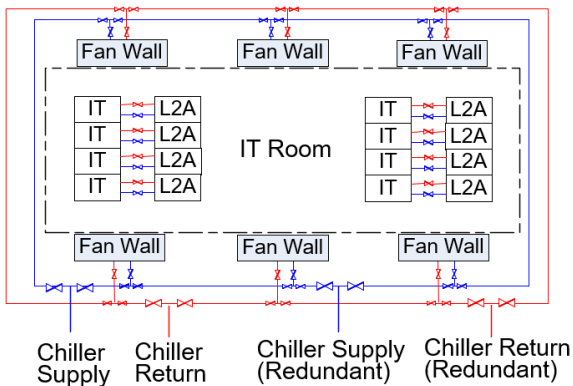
Fan Wall
Fan Wall
Fan Wall

IT
L2A
IT
L2A
IT
L2A
IT
L2A

IT Room

IT
L2A
IT
L2A
IT
L2A
IT
L2A

Fan Wall
Fan Wall
Fan Wall

Chiller Supply
Chiller Return
Chiller Supply (Redundant)
Chiller Return (Redundant)